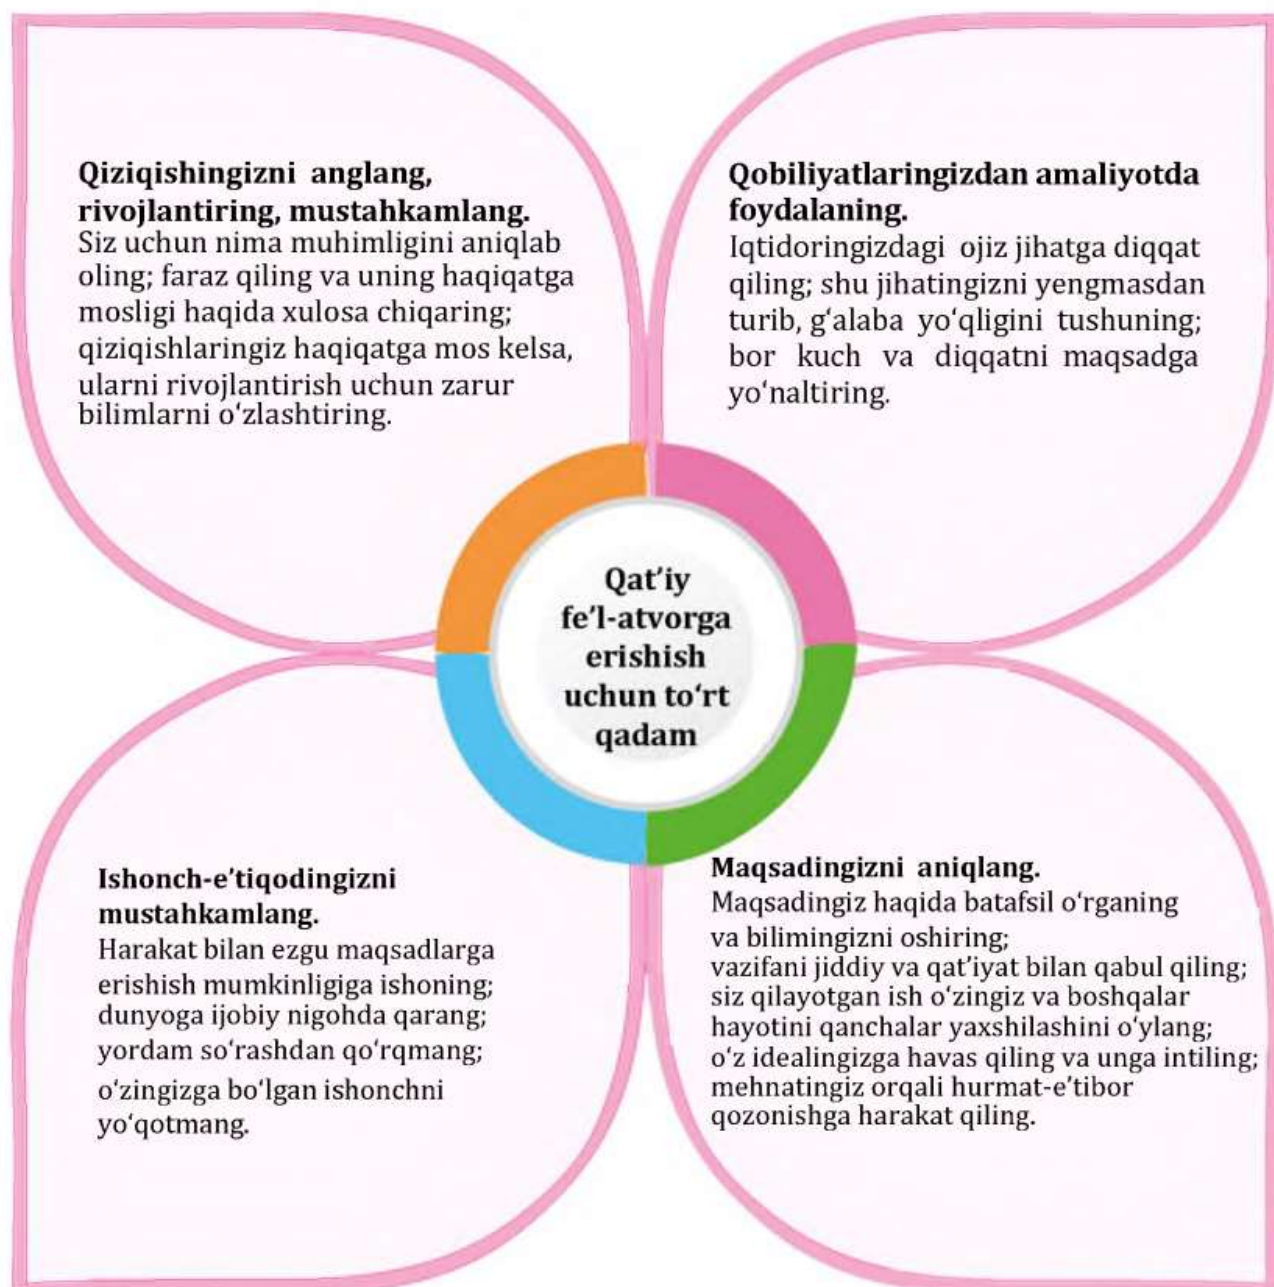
Qiziqishingizni anglang, rivojlantiring, mustahkamlang.
Siz uchun nima muhimligini aniqlab oling; faraz qiling va uning haqiqatga mosligi haqida xulosa chiqaring; qiziqishlaringiz haqiqatga mos kelsa, ularni rivojlantirish uchun zarur bilimlarni o'zlashtiring.

Qobiliyatlaringizdan amaliyotda foydalaning.
Iqtidoringizdagi ojiz jihatga diqqat qiling; shu jihatingizni yengmasdan turib, g'alaba yo'qligini tushuning; bor kuch va diqqatni maqsadga yo'naltiring.

Qat'iy fe'l-atvorga erishish uchun to'rt qadam

Ishonch-e'tiqodingizni mustahkamlang.
Harakat bilan ezgu maqsadlarga erishish mumkinligiga ishoning; dunyoga ijobiy nigohda qarang; yordam so'rashdan qo'rqmang; o'zingizga bo'lgan ishonchni yo'qotmang.

Maqsadingizni aniqlang.
Maqsadingiz haqida batafsil o'rganing va bilimingizni oshiring; vazifani jiddiy va qat'iyat bilan qabul qiling; siz qilayotgan ish o'zingiz va boshqalar hayotini qanchalar yaxshilashini o'ylang; o'z idealingizga havas qiling va unga intiling; mehnatingiz orqali hurmat-e'tibor qozonishga harakat qiling.